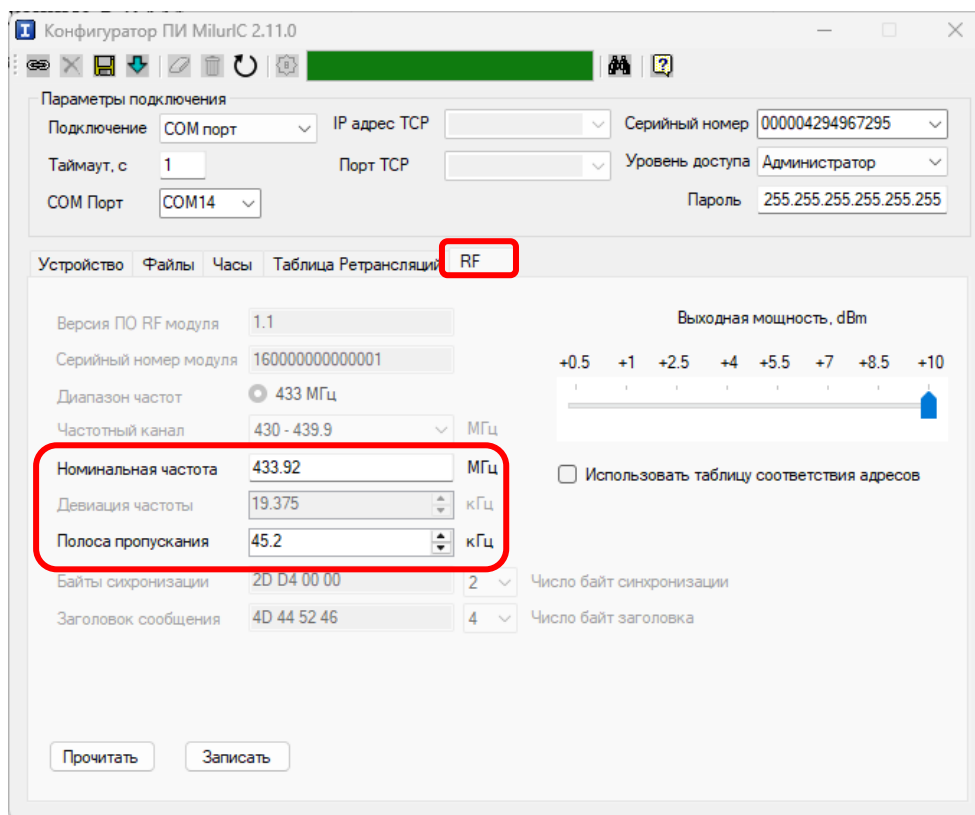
Конфигуратор ПИ MilurIC 2.11.0

Параметры подключения
Подключение COM порт
IP адрес TCP
Серийный номер 000004294967295
Таймаут, с 1
Порт TCP
Уровень доступа Администратор
COM Порт COM14
Пароль 255.255.255.255.255.255

Устройство Файлы Часы Таблица Ретрансляций RF

Версия ПО RF модуля 1.1
Серийный номер модуля 160000000000001
Диапазон частот 433 МГц
Частотный канал 430 - 439.9 МГц
Номинальная частота 433.92 МГц
Девиация частоты 19.375 кГц
Полоса пропускания 45.2 кГц
Байты сихронизации 2D D4 00 00 2 Число байт синхронизации
Заголовок сообщения 4D 44 52 46 4 Число байт заголовка

Выходная мощность, dBm
+0.5 +1 +2.5 +4 +5.5 +7 +8.5 +10

Использовать таблицу соответствия адресов

Прочитать Записать